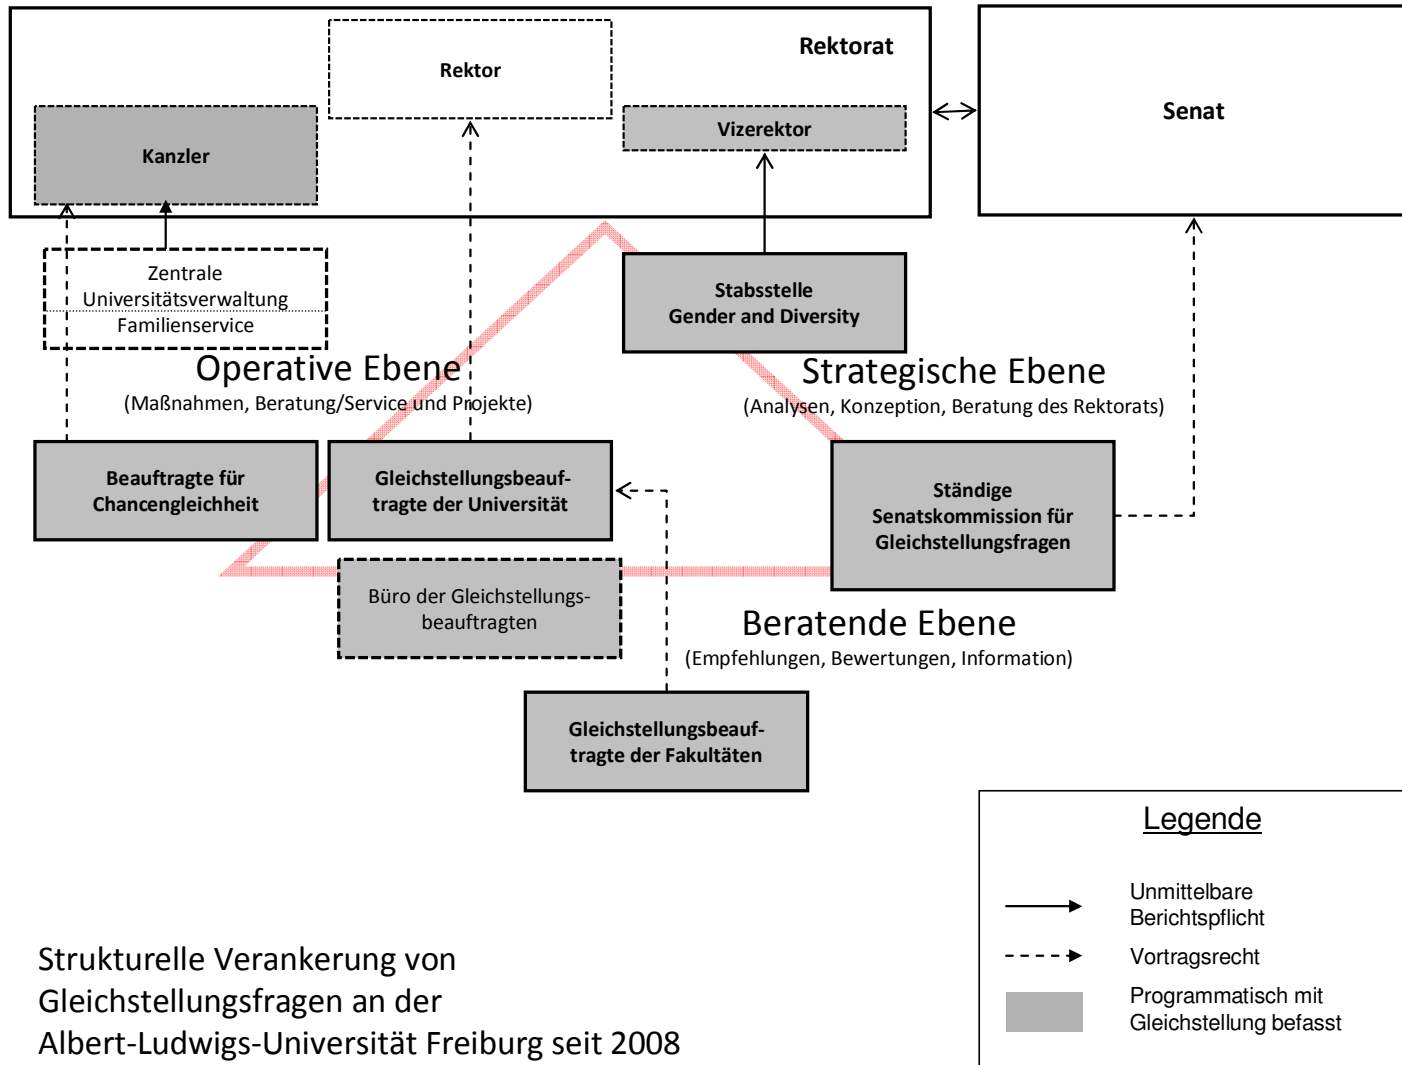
Rektorat

Rektor

Kanzler

Vizerektor

Senat

Zentrale Universitätsverwaltung

Familienservice

Stabsstelle Gender and Diversity

Operative Ebene
(Maßnahmen, Beratung/Service und Projekte)

Strategische Ebene
(Analysen, Konzeption, Beratung des Rektorats)

Beauftragte für Chancengleichheit

Gleichstellungsbeauftragte der Universität

Ständige Senatskommission für Gleichstellungsfragen

Büro der Gleichstellungsbeauftragten

Beratende Ebene
(Empfehlungen, Bewertungen, Information)

Gleichstellungsbeauftragte der Fakultäten

Legende

Unmittelbare Berichtspflicht

Vortragsrecht

Programmatisch mit Gleichstellung befasst

Strukturelle Verankerung von Gleichstellungsfragen an der Albert-Ludwigs-Universität Freiburg seit 2008